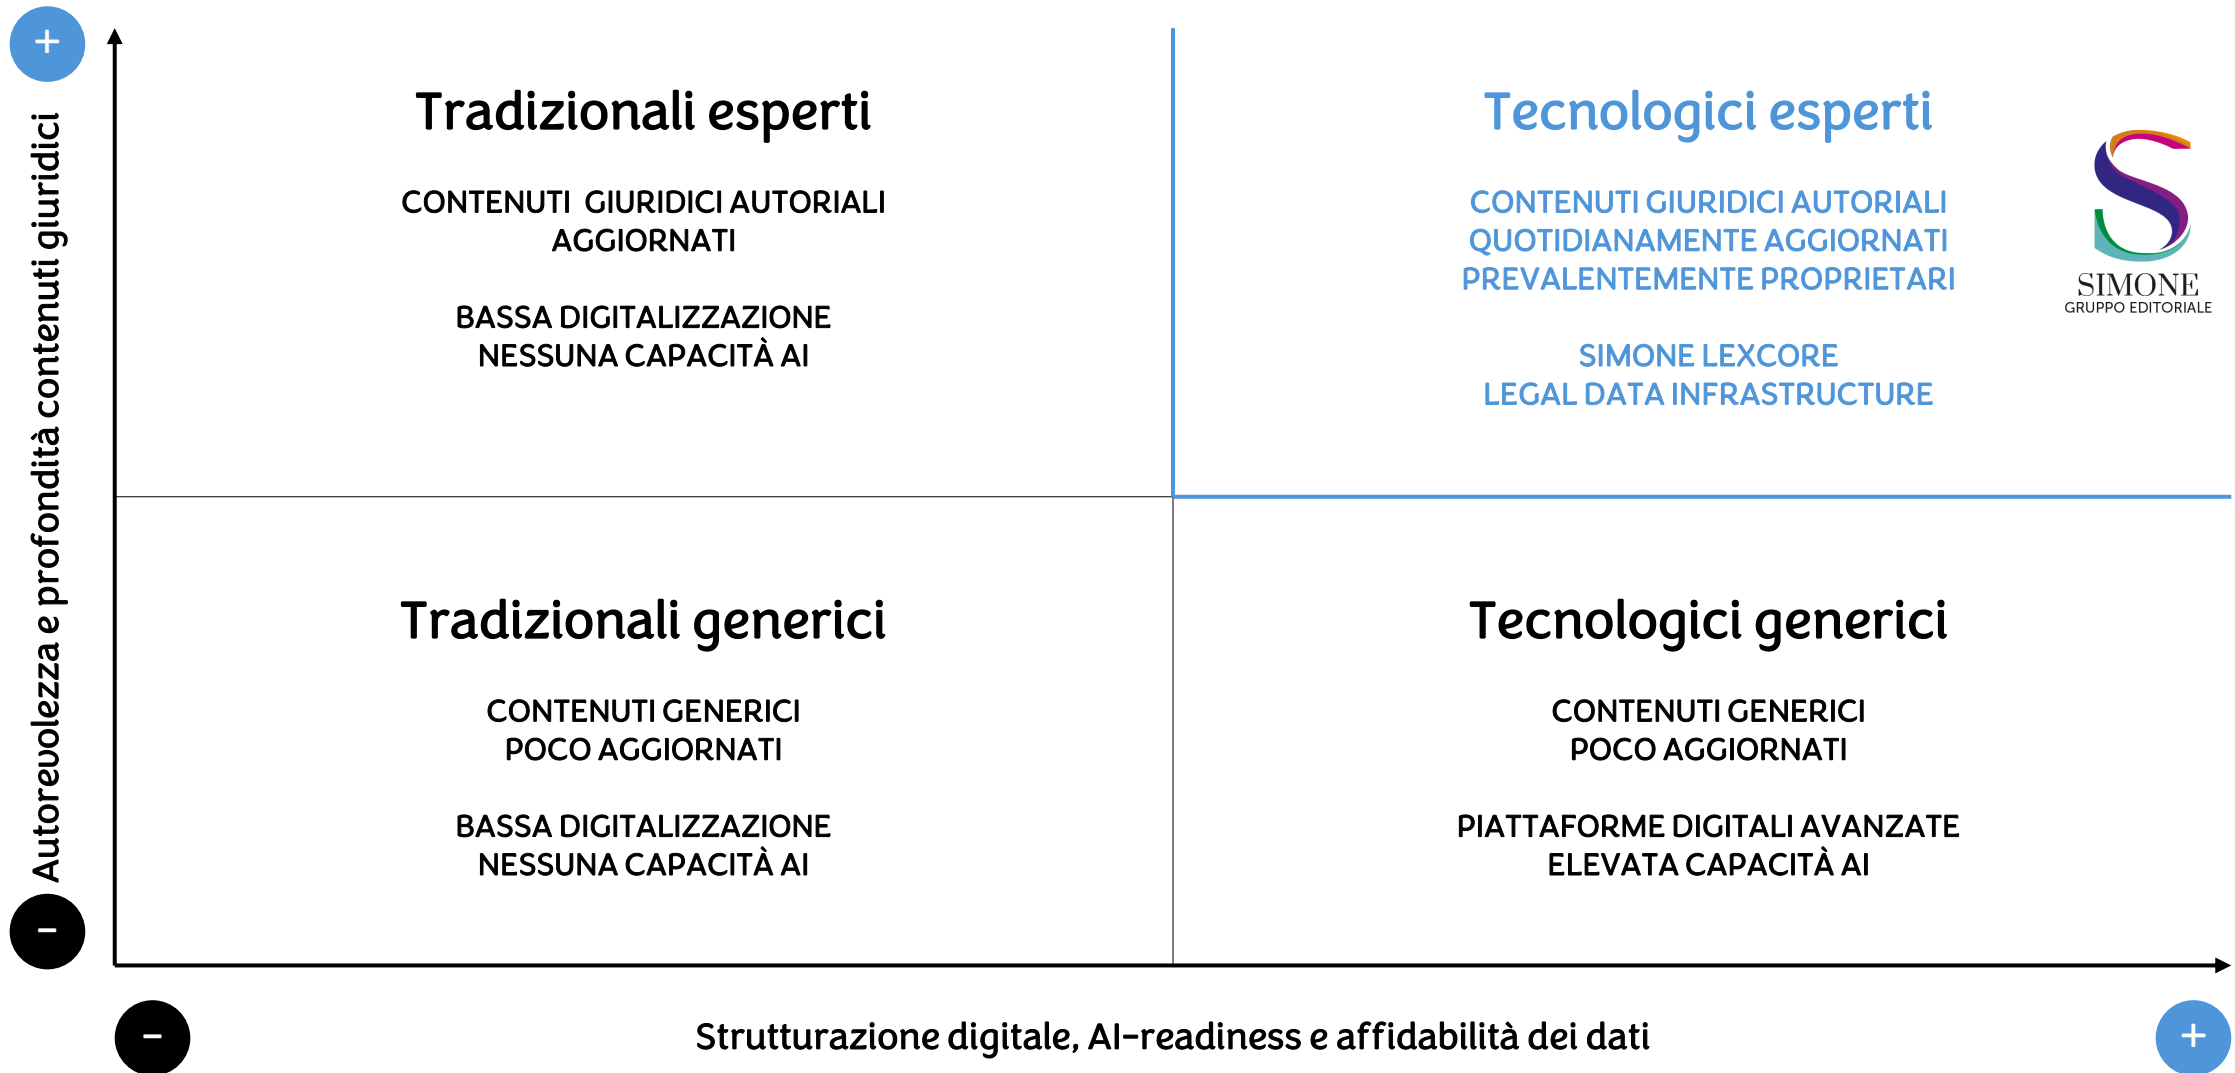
+

Autorevolezza e profondità contenuti giuridici

-

Tradizionali esperti

CONTENUTI GIURIDICI AUTORIALI AGGIORNATI

BASSA DIGITALIZZAZIONE
NESSUNA CAPACITÀ AI

Tecnologici esperti

CONTENUTI GIURIDICI AUTORIALI QUOTIDIANAMENTE AGGIORNATI PREVALENTEMENTE PROPRIETARI

SIMONE LEXCORE
LEGAL DATA INFRASTRUCTURE

SIMONE
GRUPPO EDITORIALE

Tradizionali generici

CONTENUTI GENERICI
POCO AGGIORNATI

BASSA DIGITALIZZAZIONE
NESSUNA CAPACITÀ AI

Tecnologici generici

CONTENUTI GENERICI
POCO AGGIORNATI

PIATTAFORME DIGITALI AVANZATE
ELEVATA CAPACITÀ AI

-

Strutturazione digitale, AI-readiness e affidabilità dei dati

+